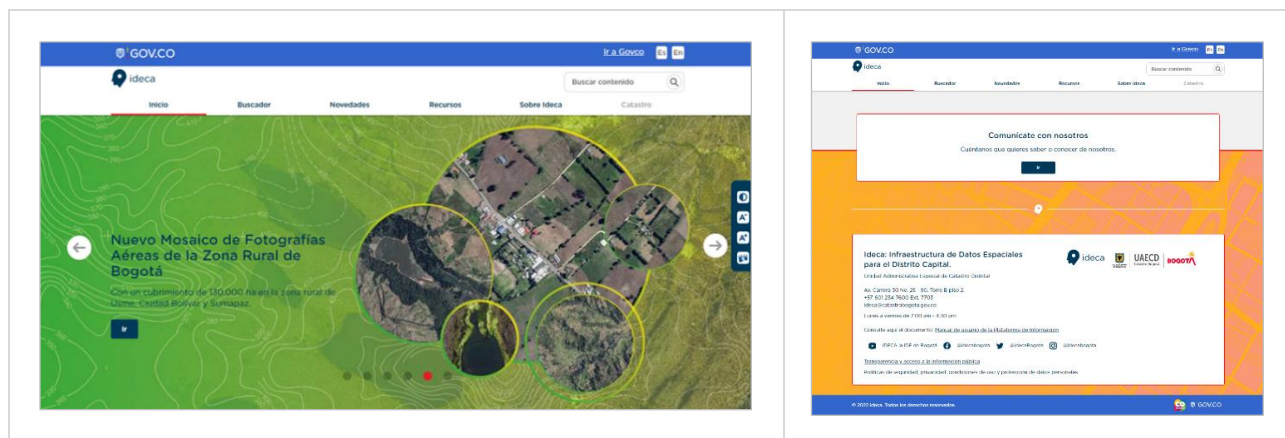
GOV.CO

Ir a Govco Es En

ideca

Buscar contenido

Inicio Buscador Novedades Recursos Sobre Ideca Catastro

Nuevo Mosaico de Fotografías Aéreas de la Zona Rural de Bogotá

Con un cubrimiento de 130.000 ha en la zona rural de Usme, Ciudad Bolívar y Sumapaz.

Ir

GOV.CO

Ir a Govco Es En

ideca

Buscar contenido

Inicio Buscador Novedades Recursos Sobre Ideca Catastro

Comunícate con nosotros

Cuéntanos qué quieres saber o conocer de nosotros.

Ir

Ideca: Infraestructura de Datos Espaciales para el Distrito Capital.

ideca UAECD BOGOTÁ

Unidad Administrativa Especial de Catastro Distrital

Av. Carrera 30 No. 25 - 90, Torre B piso 2.
+57 601 234 7600 Ext. 7703
ideca@catastrobogota.gov.co

Lunes a viernes de 7:00 am - 4:30 pm

Consulte aquí el documento: Manual de usuario de la Plataforma de Información

IDECA la IDE de Bogotá @IdecaBogota @IdecaBogota @IdecaBogota

Transparencia y acceso a la información pública

Políticas de seguridad, privacidad, condiciones de uso y protección de datos personales

© 2022 Ideca. Todos los derechos reservados.

GOV.CO